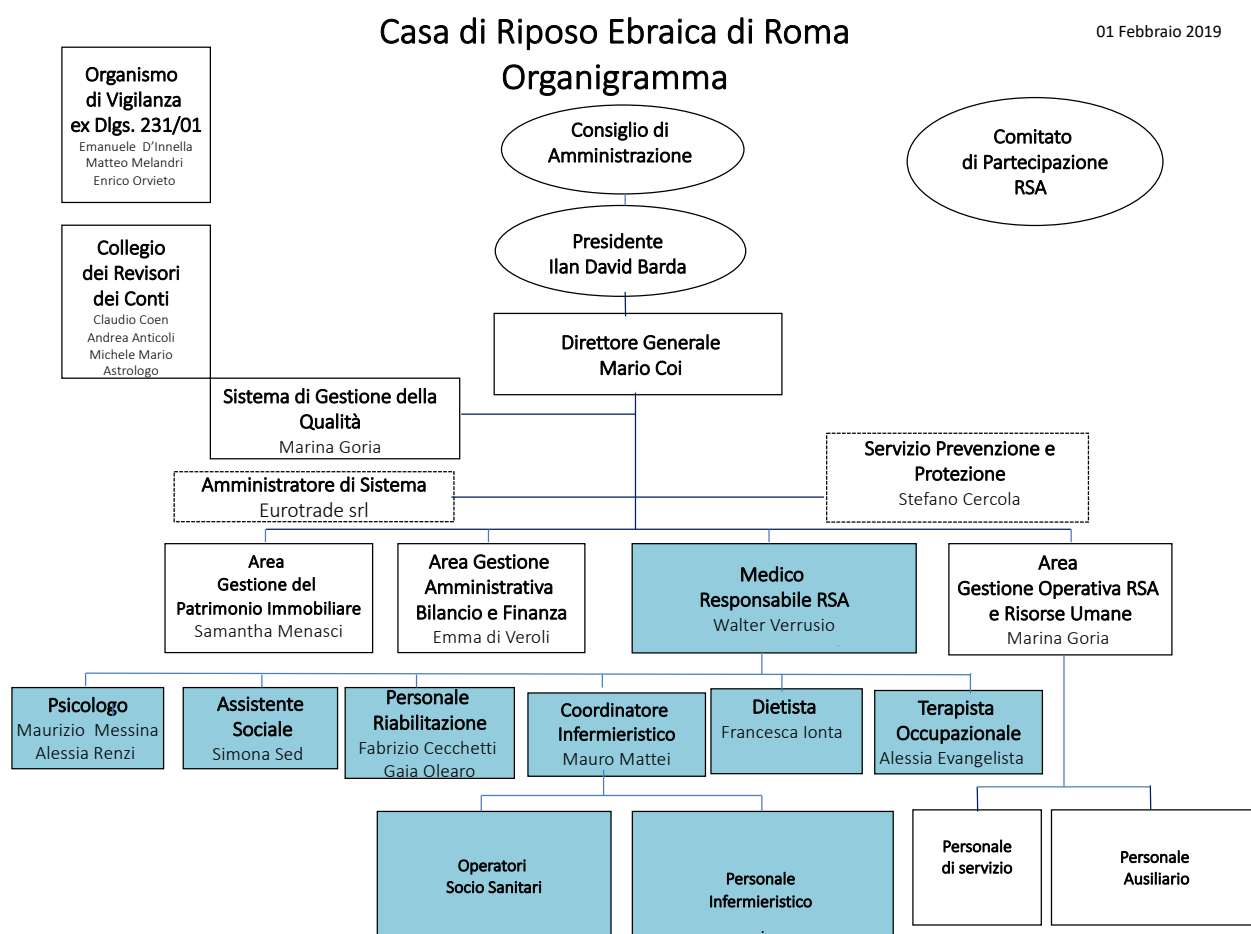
Casa di Riposo Ebraica di Roma
Organigramma

01 Febbraio 2019

Organismo di Vigilanza ex Dlgs. 231/01
Emanuele D'Innella
Matteo Melandri
Enrico Orvieto

Consiglio di Amministrazione

Comitato di Partecipazione RSA

Collegio dei Revisori dei Conti
Claudio Coen
Andrea Anticoli
Michele Mario Astrologo

Presidente
Ilan David Barda

Direttore Generale
Mario Coi

Sistema di Gestione della Qualità
Marina Goria

Servizio Prevenzione e Protezione
Stefano Cercola

Amministratore di Sistema
Eurotrade srl

Area Gestione del Patrimonio Immobiliare
Samantha Menasci

Area Gestione Amministrativa Bilancio e Finanza
Emma di Veroli

Medico Responsabile RSA
Walter Verrusio

Area Gestione Operativa RSA e Risorse Umane
Marina Goria

Psicologo
Maurizio Messina
Alessia Renzi

Assistente Sociale
Simona Sed

Personale Riabilitazione
Fabrizio Cecchetti
Gaia Olearo

Coordinatore Infermieristico
Mauro Mattei

Dietista
Francesca Ionta

Terapista Occupazionale
Alessia Evangelista

Operatori Socio Sanitari

Personale Infermieristico

Personale di servizio

Personale Ausiliario